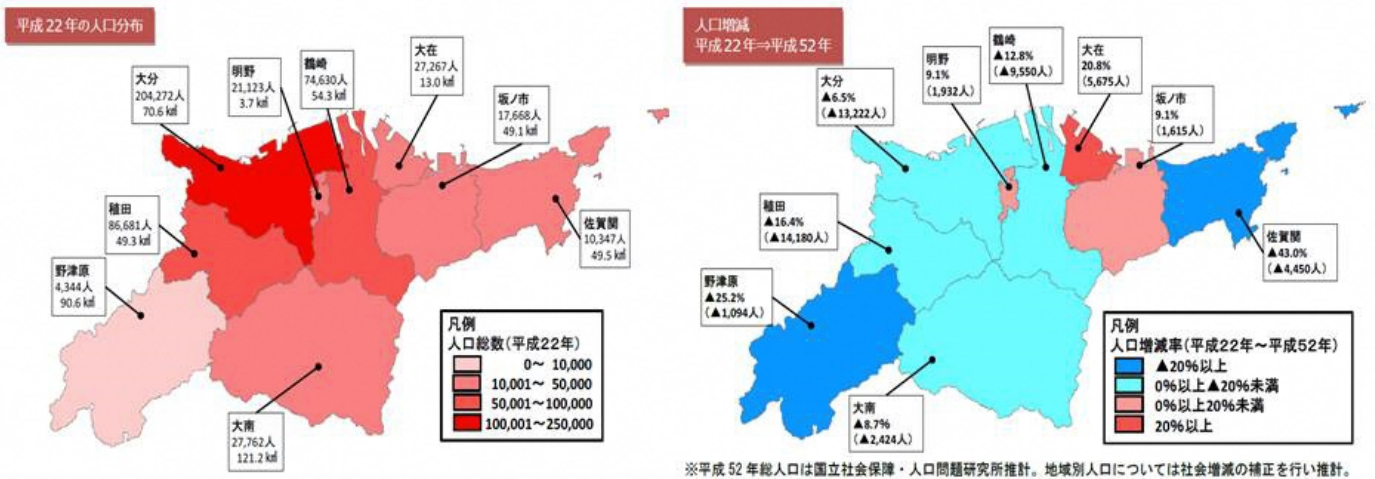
平成22年の人口分布

大分
204,272人
70.6 ㎢

明野
21,123人
3.7 ㎢

鶴崎
74,630人
54.3 ㎢

大在
27,267人
13.0 ㎢

坂ノ市
17,668人
49.1 ㎢

稙田
86,681人
49.3 ㎢

佐賀関
10,347人
49.5 ㎢

野津原
4,344人
90.6 ㎢

大南
27,762人
121.2 ㎢

凡例
人口総数(平成22年)
0～ 10,000
10,001～ 50,000
50,001～100,000
100,001～250,000

人口増減
平成22年⇒平成52年

大分
▲6.5%
(▲13,222人)

明野
9.1%
(1,932人)

鶴崎
▲12.8%
(▲9,550人)

大在
20.8%
(5,675人)

坂ノ市
9.1%
(1,615人)

稙田
▲16.4%
(▲14,180人)

佐賀関
▲43.0%
(▲4,450人)

野津原
▲25.2%
(▲1,094人)

大南
▲8.7%
(▲2,424人)

凡例
人口増減率(平成22年～平成52年)
▲20%以上
0%以上▲20%未満
0%以上20%未満
20%以上

※平成52年総人口は国立社会保障・人口問題研究所推計。地域別人口については社会増減の補正を行い推計。